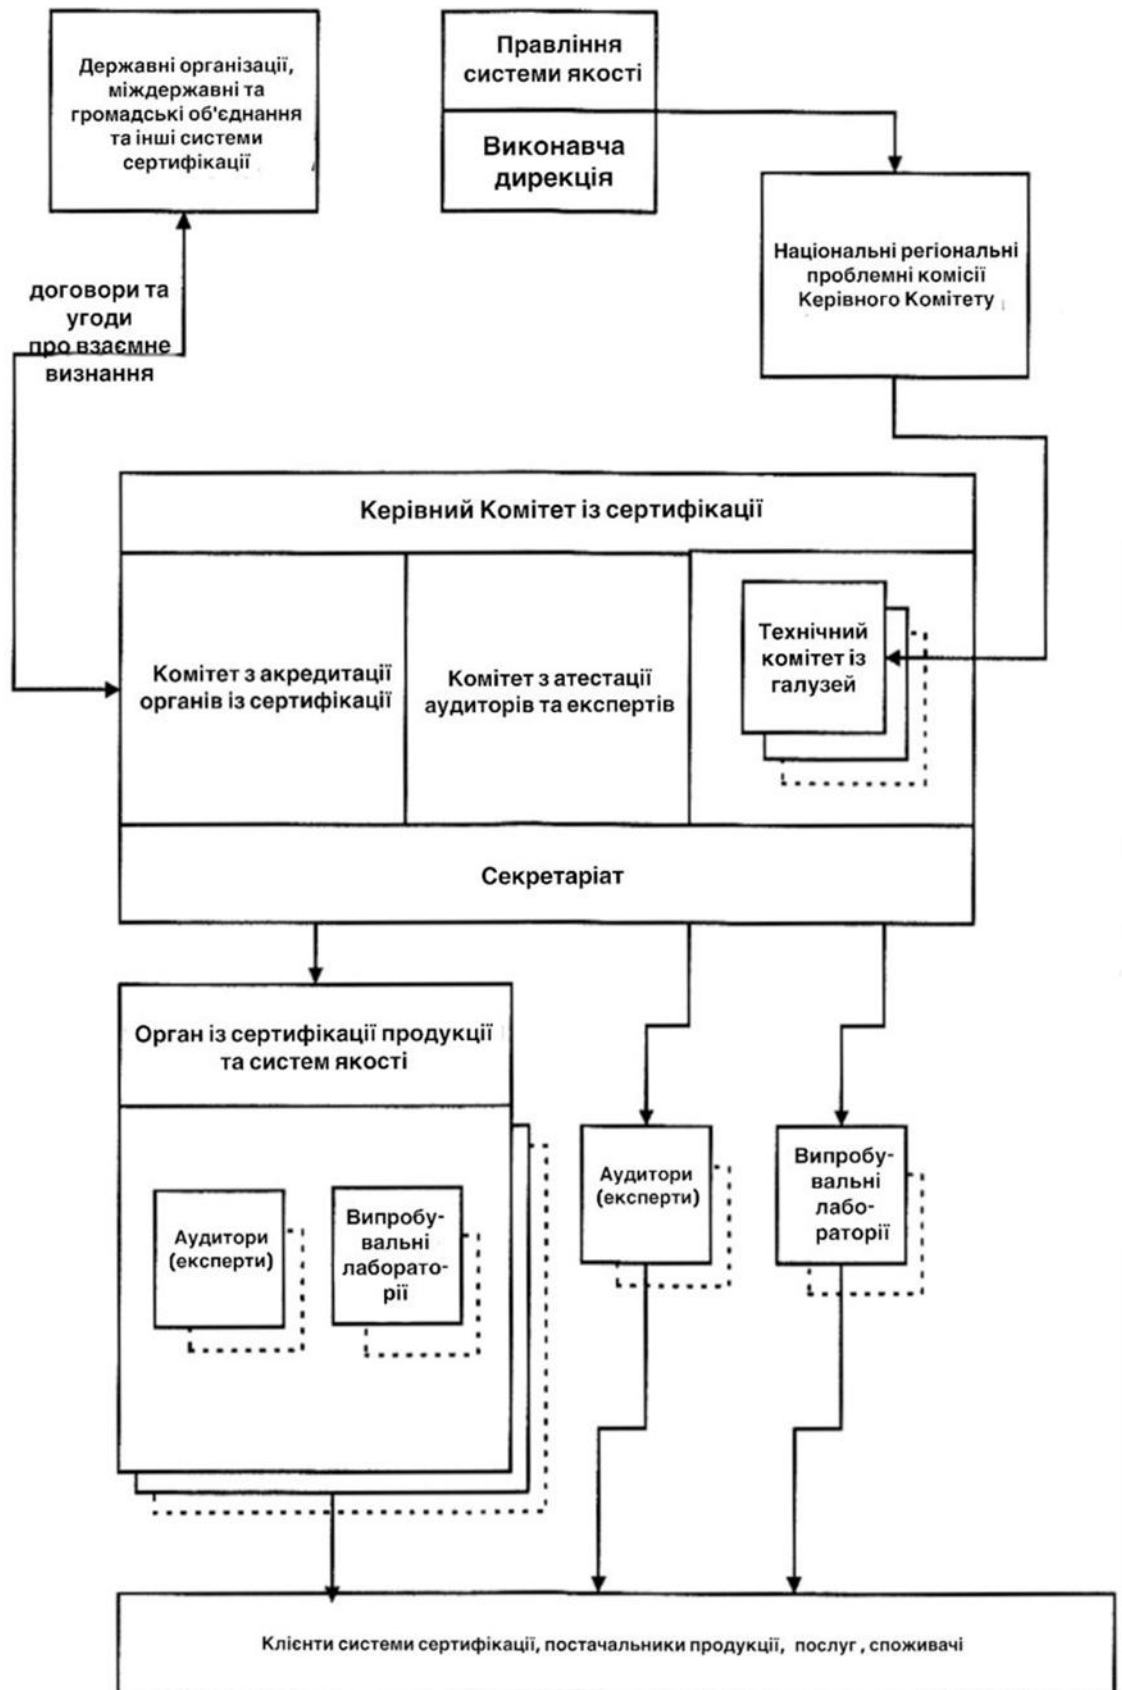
Державні організації, міждержавні та громадські об'єднання та інші системи сертифікації

Правління системи якості

Виконавча дирекція

Національні регіональні проблемні комісії Керівного Комітету

договори та угоди про взаємне визнання

Керівний Комітет із сертифікації

Комітет з акредитації органів із сертифікації

Комітет з атестації аудиторів та експертів

Технічний комітет із галузей

Секретаріат

Орган із сертифікації продукції та систем якості

Аудитори (експерти)

Випробувальні лабораторії

Аудитори (експерти)

Випробувальні лабораторії

Клієнти системи сертифікації, постачальники продукції, послуг, споживачі